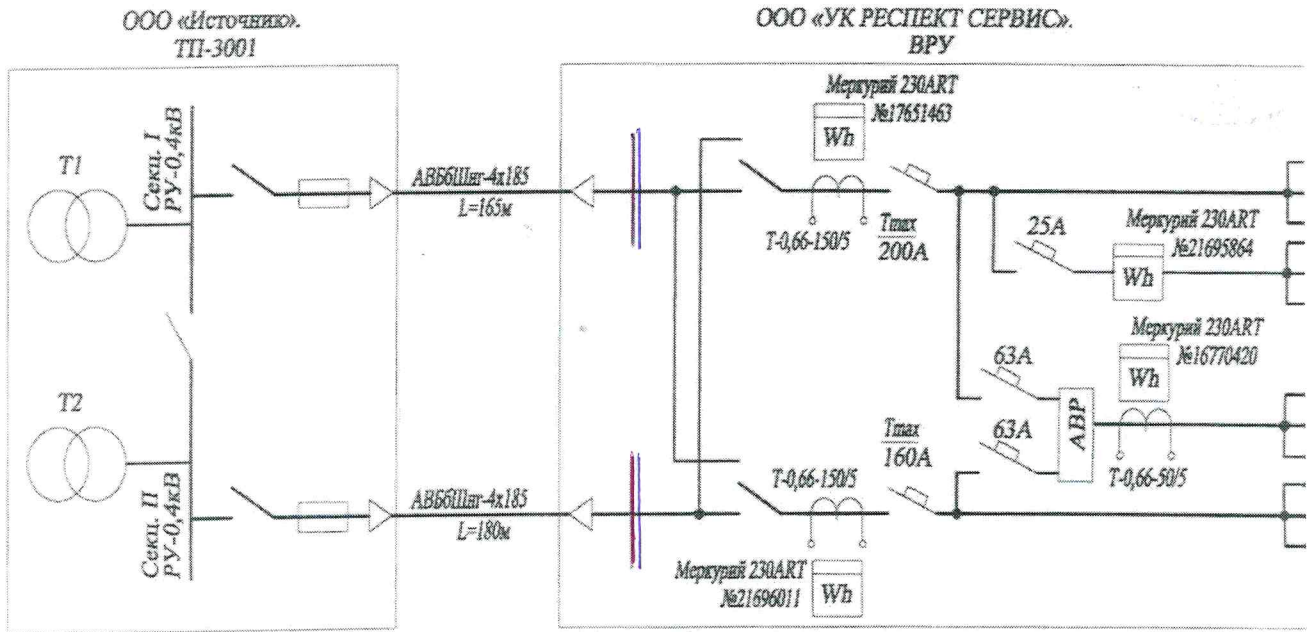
ООО «Источник».
ТП-3001

ООО «УК РЕСПЕКТ СЕРВИС».
ВРУ

Т1

Секц. I
РУ-0,4кВ

Т2

Секц. II
РУ-0,4кВ

АВБбШнг-4х185
L=165м

АВБбШнг-4х185
L=180м

Меркурий 230ART
№17651463
Wh

Т-0,66-150/5

Tmax
200A

25A

Меркурий 230ART
№21695864
Wh

Меркурий 230ART
№16770420
Wh

63A

63A

АВР

Т-0,66-50/5

Tmax
160A

Т-0,66-150/5

Меркурий 230ART
№21696011
Wh